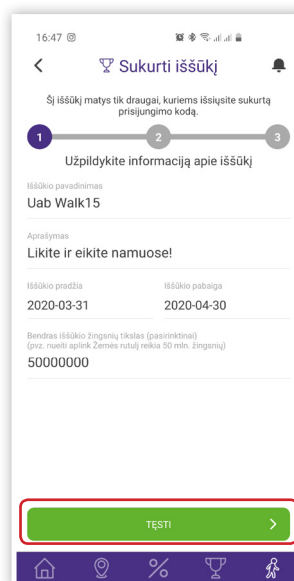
16:47

Sukurti iššūkį

Šį iššūkį matys tik draugai, kuriems išsiųsite sukurtą prisijungimo kodą.

1
2
3

Užpildykite informaciją apie iššūkį

Iššūkio pavadinimas
Uab Walk15

Aprašymas
Likite ir eikite namuose!

Iššūkio pradžia
2020-03-31

Iššūkio pabaiga
2020-04-30

Bendras iššūkio žingsnių tikslas (pasirinktinai)
(pvz. nueiti aplink Žemės rutulį reikia 50 mln. žingsnių)
50000000

TĘSTI
%